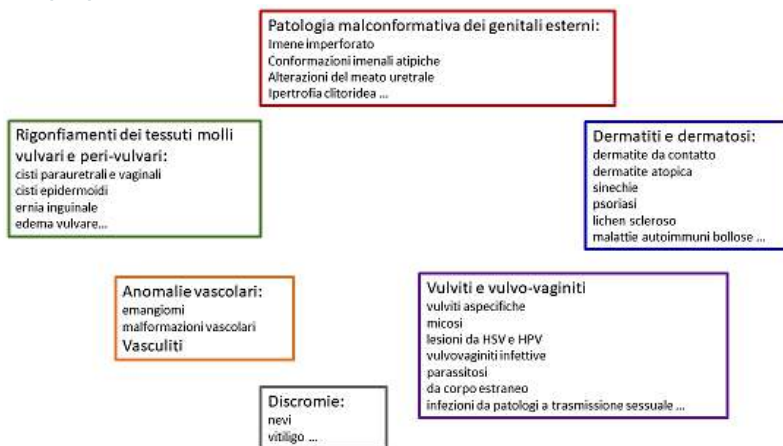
Patologia malconformativa dei genitali esterni:
Imene imperforato
Conformazioni imenali atipiche
Alterazioni del meato uretrale
Ipertrofia clitoridea ...

Rigonfiamenti dei tessuti molli vulvari e peri-vulvari:
cisti parauretrali e vaginali
cisti epidermoidi
ernia inguinale
edema vulvare...

Dermatiti e dermatosi:
dermatite da contatto
dermatite atopica
sinechie
psoriasi
lichen scleroso
malattie autoimmuni bollose ...

Anomalie vascolari:
emangiomi
malformazioni vascolari
Vasculiti

Vulviti e vulvo-vaginiti
vulviti aspecifiche
micosi
lesioni da HSV e HPV
vulvovaginiti infettive
parassitosi
da corpo estraneo
infezioni da patologi a trasmissione sessuale ...

Discromie:
nevi
vitiligo ...